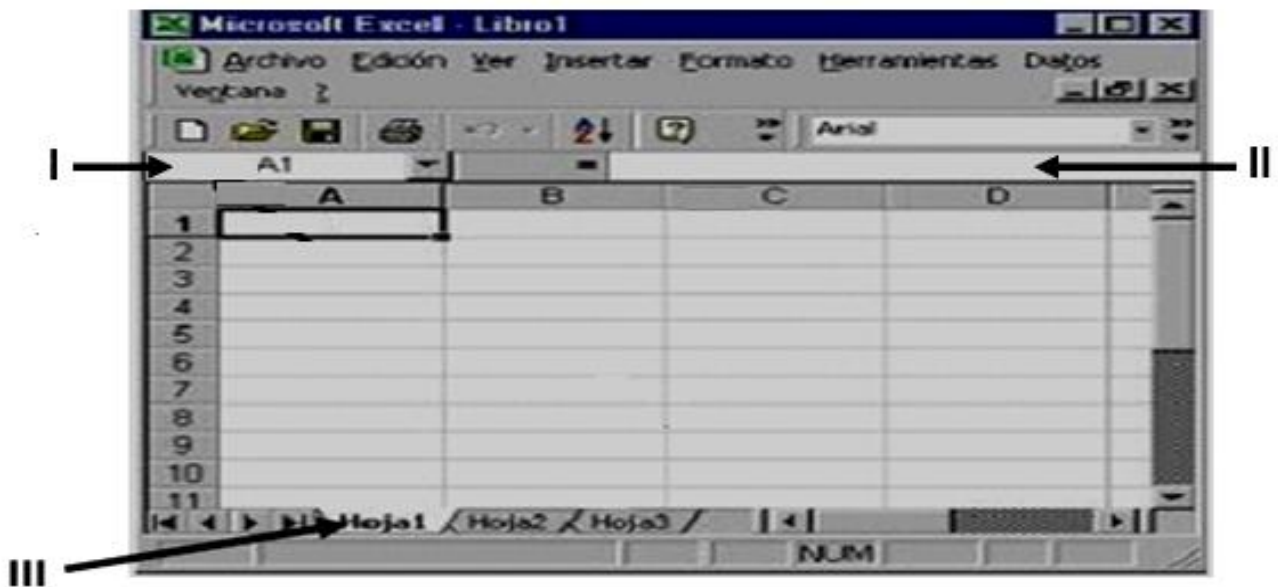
Microsoft Excel - Libro1

Archivo Edición Ver Insertar Formato Herramientas Datos Ventana ?

Arial

I

A1

=

II

| | A | B | C | D |
|---|---|---|---|---|
| 1 | | | | |
| 2 | | | | |
| 3 | | | | |
| 4 | | | | |
| 5 | | | | |
| 6 | | | | |
| 7 | | | | |
| 8 | | | | |
| 9 | | | | |
| 10 | | | | |
| 11 | | | | |

Hoja1 Hoja2 Hoja3

III

NUM